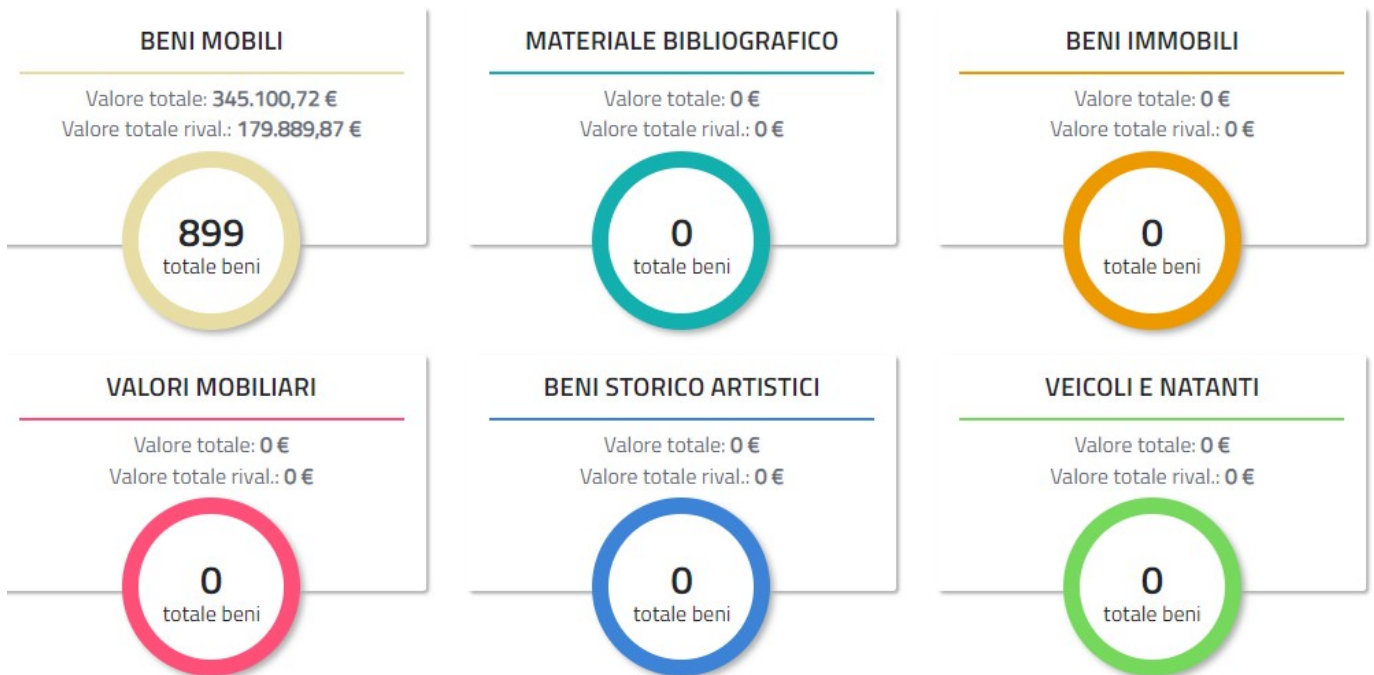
BENI MOBILI

Valore totale: 345.100,72 €
Valore totale rival.: 179.889,87 €

899
totale beni

MATERIALE BIBLIOGRAFICO

Valore totale: 0 €
Valore totale rival.: 0 €

0
totale beni

BENI IMMOBILI

Valore totale: 0 €
Valore totale rival.: 0 €

0
totale beni

VALORI MOBILIARI

Valore totale: 0 €
Valore totale rival.: 0 €

0
totale beni

BENI STORICO ARTISTICI

Valore totale: 0 €
Valore totale rival.: 0 €

0
totale beni

VEICOLI E NATANTI

Valore totale: 0 €
Valore totale rival.: 0 €

0
totale beni